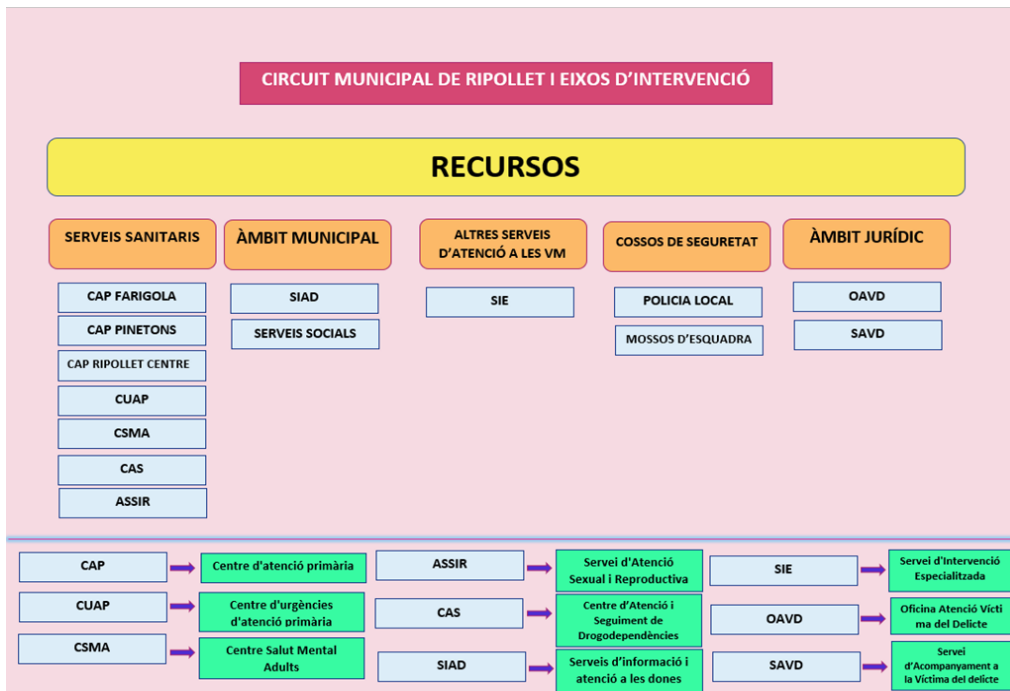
CIRCUIT MUNICIPAL DE RIPOLLET I EIXOS D'INTERVENCIÓ

RECURSOS

SERVEIS SANITARIS

CAP FARIGOLA

CAP PINETONS

CAP RIPOLLET CENTRE

CUAP

CSMA

CAS

ASSIR

ÀMBIT MUNICIPAL

SIAD

SERVEIS SOCIALS

ALTRES SERVEIS D'ATENCIÓ A LES VM

SIE

COSSOS DE SEGURETAT

POLICIA LOCAL

MOSSOS D'ESQUADRA

ÀMBIT JURÍDIC

OAVD

SAVD

CAP → Centre d'atenció primària

CUAP → Centre d'urgències d'atenció primària

CSMA → Centre Salut Mental Adults

ASSIR → Servei d'Atenció Sexual i Reproductiva

CAS → Centre d'Atenció i Seguiment de Drogodependències

SIAD → Serveis d'informació i atenció a les dones

SIE → Servei d'Intervenció Especialitzada

OAVD → Oficina Atenció Vícti ma del Delicte

SAVD → Servei d'Acompanyament a la Víctima del delicte